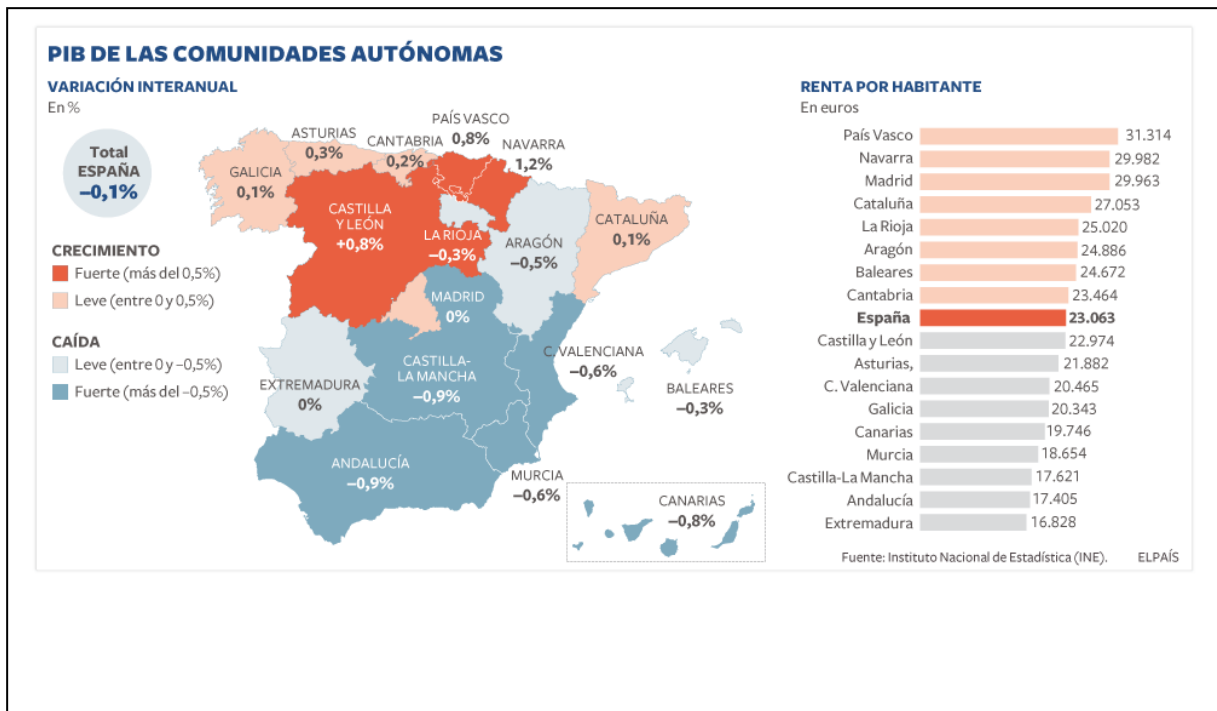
PIB DE LAS COMUNIDADES AUTÓNOMAS

VARIACIÓN INTERANUAL
En %

Total ESPAÑA
–0,1%

CRECIMIENTO
Fuerte (más del 0,5%)
Leve (entre 0 y 0,5%)

CAÍDA
Leve (entre 0 y –0,5%)
Fuerte (más del –0,5%)

ASTURIAS 0,3%
CANTABRIA 0,2%
PAÍS VASCO 0,8%
NAVARRA 1,2%
GALICIA 0,1%
CASTILLA Y LEÓN +0,8%
LA RIOJA –0,3%
ARAGÓN –0,5%
CATALUÑA 0,1%
MADRID 0%
CASTILLA-LA MANCHA –0,9%
C. VALENCIANA –0,6%
BALEARES –0,3%
EXTREMADURA 0%
ANDALUCÍA –0,9%
MURCIA –0,6%
CANARIAS –0,8%

RENTA POR HABITANTE
En euros

| | |
|---|---|
| País Vasco | 31.314 |
| Navarra | 29.982 |
| Madrid | 29.963 |
| Cataluña | 27.053 |
| La Rioja | 25.020 |
| Aragón | 24.886 |
| Baleares | 24.672 |
| Cantabria | 23.464 |
| España | 23.063 |
| Castilla y León | 22.974 |
| Asturias, | 21.882 |
| C. Valenciana | 20.465 |
| Galicia | 20.343 |
| Canarias | 19.746 |
| Murcia | 18.654 |
| Castilla-La Mancha | 17.621 |
| Andalucía | 17.405 |
| Extremadura | 16.828 |

Fuente: Instituto Nacional de Estadística (INE). ELPAÍS